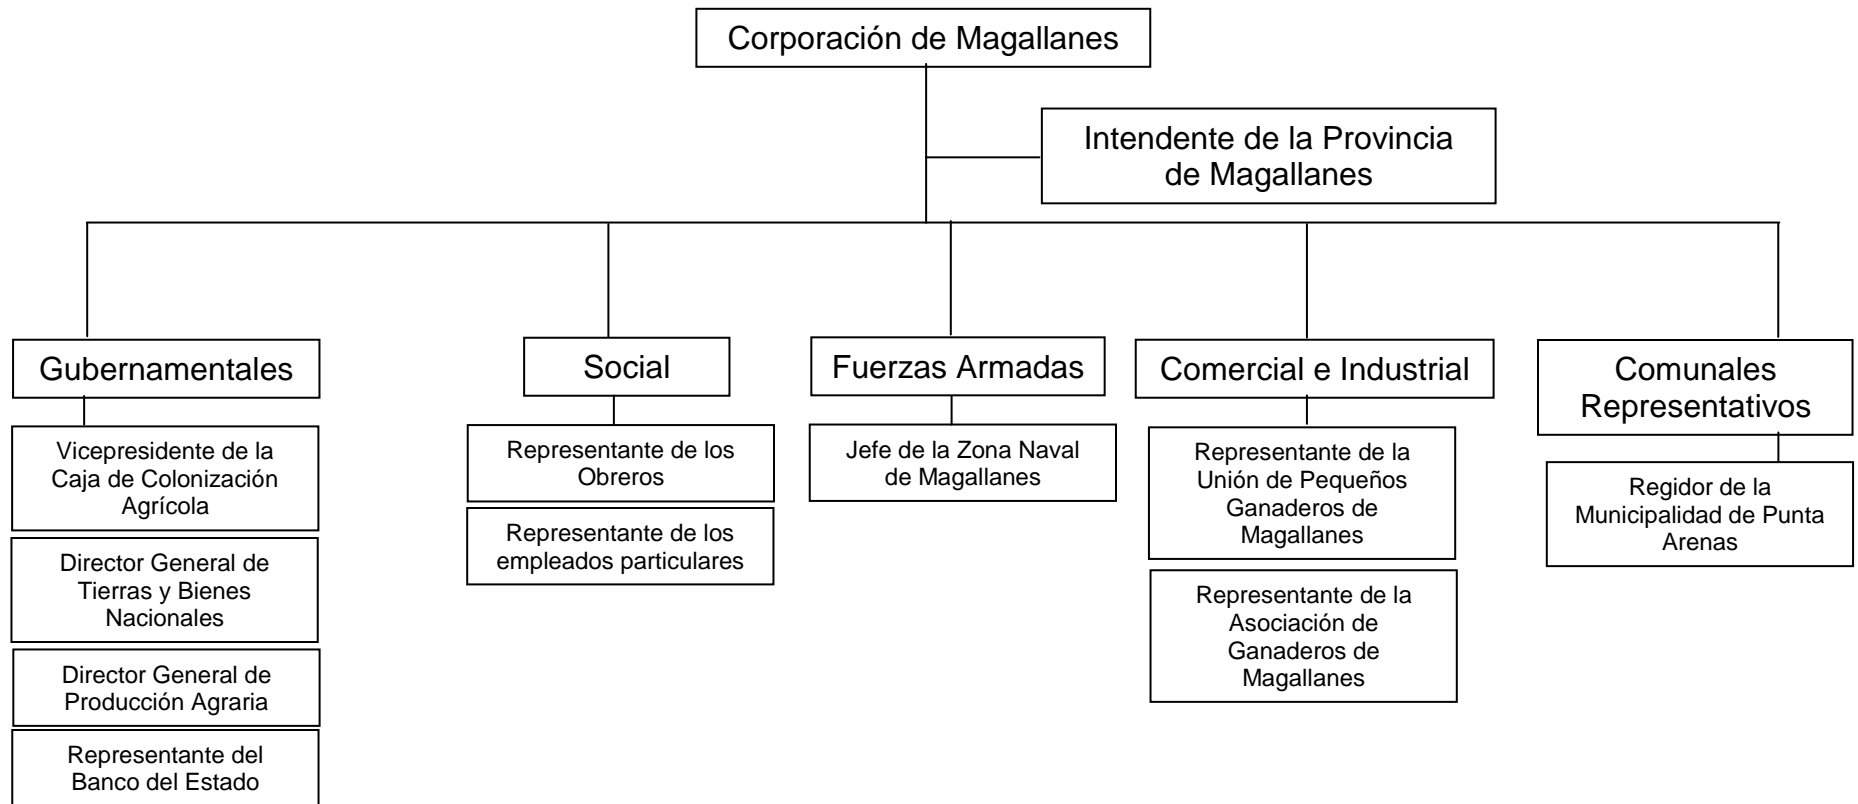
Corporación de Magallanes

Intendente de la Provincia de Magallanes

Gubernamentales

Vicepresidente de la Caja de Colonización Agrícola

Director General de Tierras y Bienes Nacionales

Director General de Producción Agraria

Representante del Banco del Estado

Social

Representante de los Obreros

Representante de los empleados particulares

Fuerzas Armadas

Jefe de la Zona Naval de Magallanes

Comercial e Industrial

Representante de la Unión de Pequeños Ganaderos de Magallanes

Representante de la Asociación de Ganaderos de Magallanes

Comunales Representativos

Regidor de la Municipalidad de Punta Arenas